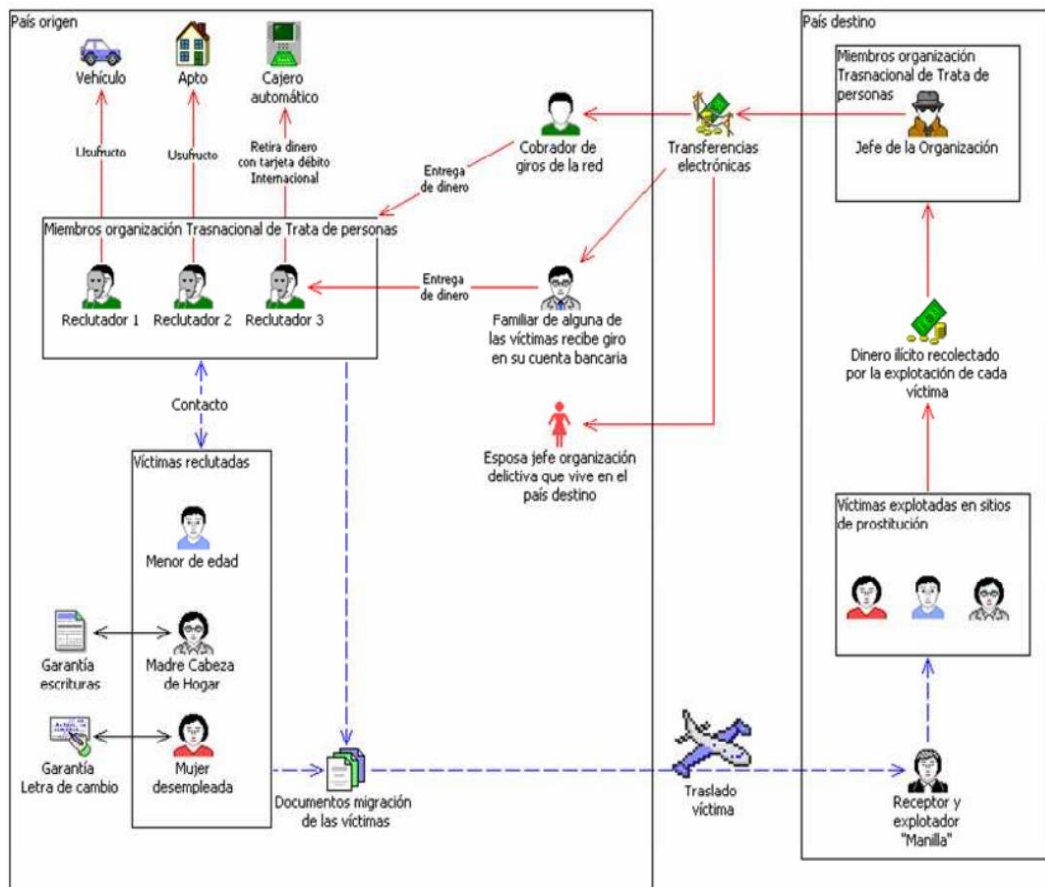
País origen

Vehículo

Apto

Cajero automático

Usufructo

Usufructo

Retira dinero con tarjeta débito Internacional

Cobrador de giros de la red

Transferencias electrónicas

Entrega de dinero

Miembros organización Trasnacional de Trata de personas

Reclutador 1

Reclutador 2

Reclutador 3

Entrega de dinero

Familiar de alguna de las víctimas recibe giro en su cuenta bancaria

Contacto

Esposa jefe organización delictiva que vive en el país destino

Víctimas reclutadas

Menor de edad

Garantía escrituras

Madre Cabeza de Hogar

Garantía Letra de cambio

Mujer desempleada

Documentos migración de las víctimas

Traslado víctima

País destino

Miembros organización Trasnacional de Trata de personas

Jefe de la Organización

Dinero ilícito recolectado por la explotación de cada víctima

Víctimas explotadas en sitios de prostitución

Receptor y explotador "Manilla"